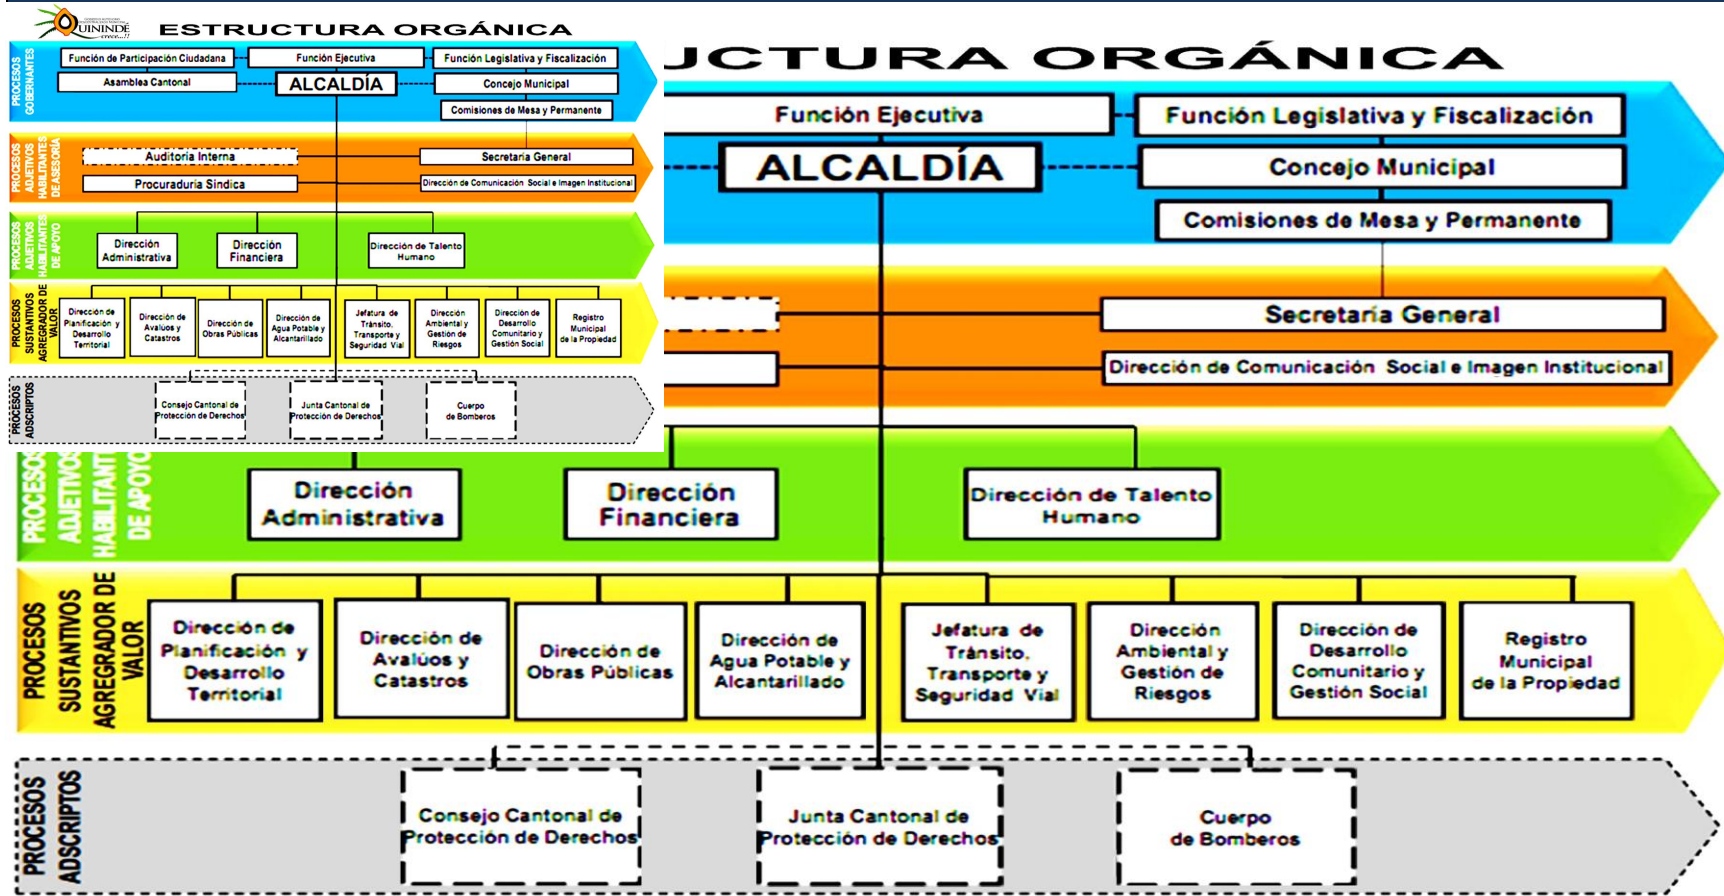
QUININDÉ

ESTRUCTURA ORGÁNICA

PROCESOS GOBERNANTES

Función de Participación Ciudadana
Función Ejecutiva
Función Legislativa y Fiscalización
Asamblea Cantonal
ALCALDÍA
Concejo Municipal
Comisiones de Mesa y Permanente

PROCESOS ADJETIVOS HABILITANTES DE ASESORÍA

Auditoría Interna
Secretaría General
Procuraduría Síndica
Dirección de Comunicación Social e Imagen Institucional

PROCESOS ADJETIVOS HABILITANTES DE APOYO

Dirección Administrativa
Dirección Financiera
Dirección de Talento Humano

PROCESOS SUSTANTIVOS AGREGADOR DE VALOR

Dirección de Planificación y Desarrollo Territorial
Dirección de Avalúos y Catastros
Dirección de Obras Públicas
Dirección de Agua Potable y Alcantarillado
Jefatura de Tránsito, Transporte y Seguridad Vial
Dirección Ambiental y Gestión de Riesgos
Dirección de Desarrollo Comunitario y Gestión Social
Registro Municipal de la Propiedad

PROCESOS ADSCRIPTOS

Consejo Cantonal de Protección de Derechos
Junta Cantonal de Protección de Derechos
Cuerpo de Bomberos

JCTURA ORGÁNICA

Función Ejecutiva
Función Legislativa y Fiscalización
ALCALDÍA
Concejo Municipal
Comisiones de Mesa y Permanente
Secretaría General
Dirección de Comunicación Social e Imagen Institucional

PROCESOS ADJETIVOS HABILITANTES DE APOYO

Dirección Administrativa
Dirección Financiera
Dirección de Talento Humano

PROCESOS SUSTANTIVOS AGREGADOR DE VALOR

Dirección de Planificación y Desarrollo Territorial
Dirección de Avalúos y Catastros
Dirección de Obras Públicas
Dirección de Agua Potable y Alcantarillado
Jefatura de Tránsito, Transporte y Seguridad Vial
Dirección Ambiental y Gestión de Riesgos
Dirección de Desarrollo Comunitario y Gestión Social
Registro Municipal de la Propiedad

PROCESOS ADSCRIPTOS

Consejo Cantonal de Protección de Derechos
Junta Cantonal de Protección de Derechos
Cuerpo de Bomberos